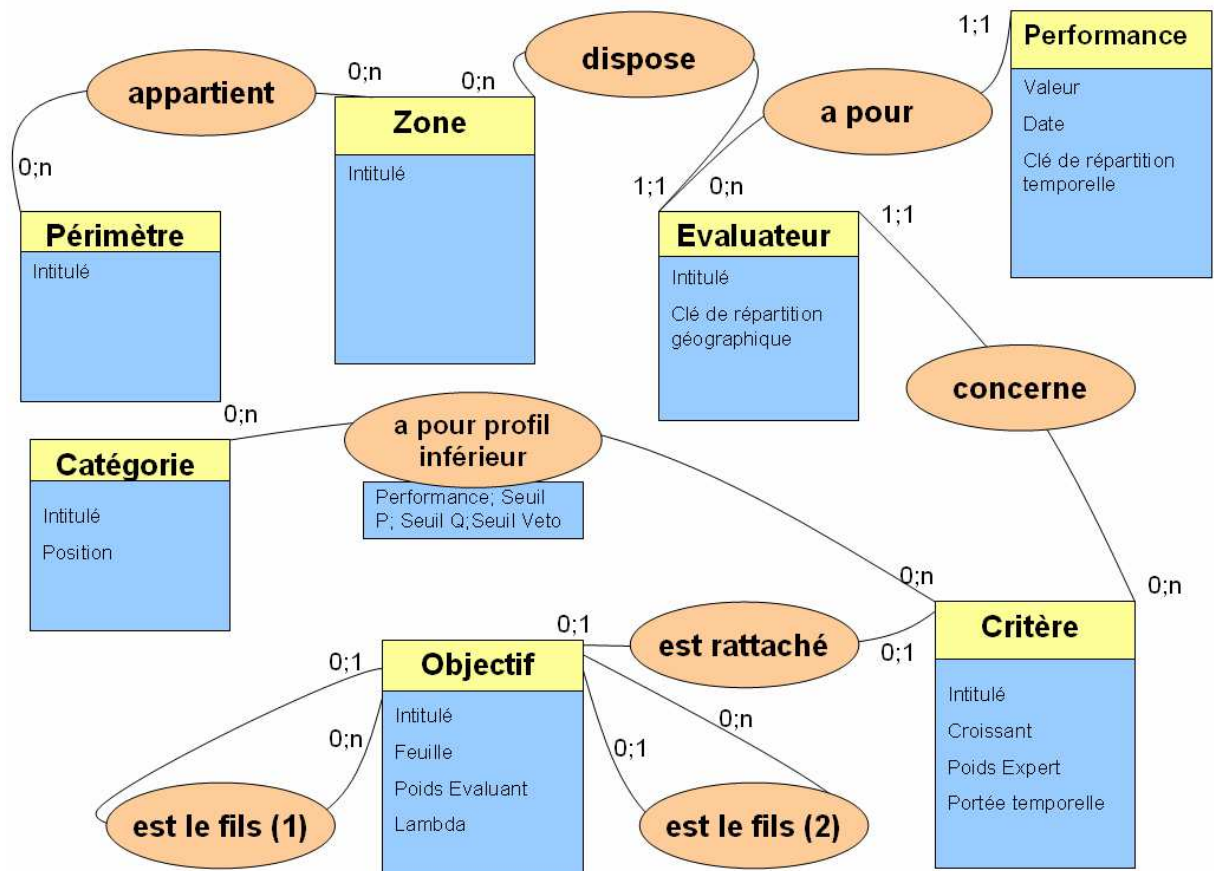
appartient

0;n

0;n

Périmètre

Intitulé

0;n

Zone

Intitulé

0;n

dispose

1;1

Performance

Valeur

Date

Clé de répartition temporelle

a pour

1;1

0;n

Evaluateur

Intitulé

Clé de répartition géographique

1;1

concerne

0;n

Catégorie

Intitulé

Position

a pour profil inférieur

Performance; Seuil P; Seuil Q;Seuil Veto

0;n

0;n

Critère

Intitulé

Croissant

Poids Expert

Portée temporelle

0;1

est rattaché

0;1

0;1

Objectif

Intitulé

Feuille

Poids Evaluant

Lambda

0;n

est le fils (1)

0;n

0;1

est le fils (2)